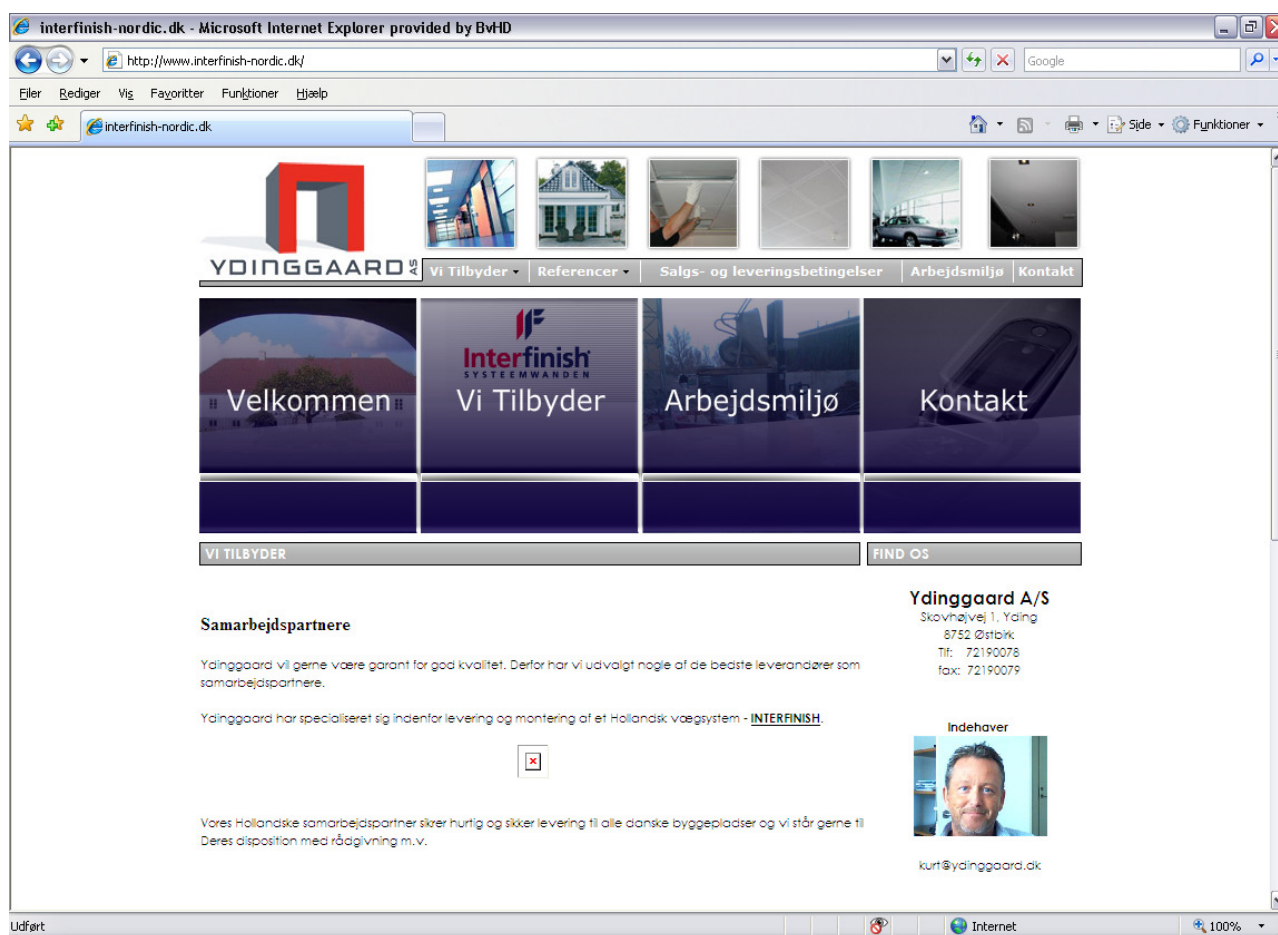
interfinish-nordic.dk - Microsoft Internet Explorer provided by BvHD

http://www.interfinish-nordic.dk/

Google

Filer Rediger Vis Favoritter Funktioner Hjælp

interfinish-nordic.dk

Side Funktioner

YDINGGAARD A/S

Vi Tilbyder | Referencer | Salgs- og leveringsbetingelser | Arbejdsmiljø | Kontakt

Velkommen

Interfinish SYSTEEMWANDEN

Vi Tilbyder

Arbejdsmiljø

Kontakt

VI TILBYDER

FIND OS

Samarbejdspartnere

Ydinggaard vil gerne være garant for god kvalitet. Derfor har vi udvalgt nogle af de bedste leverandører som samarbejdspartnere.

Ydinggaard har specialiseret sig indenfor levering og montering af et Hollandsk vægsystem - INTERFINISH.

Vores Hollandske samarbejdspartner sikrer hurtig og sikker levering til alle danske byggepladser og vi står gerne til Deres disposition med rådgivning m.v.

Ydinggaard A/S
Skovhøjvej 1, Yding
8752 Østbirk
Tlf: 72190078
fax: 72190079

Indehaver

kurt@ydinggaard.dk

Udført

Internet

100%